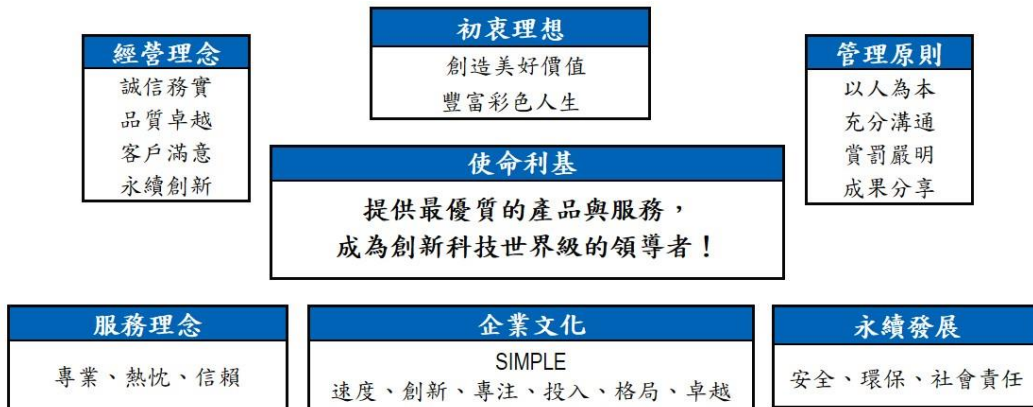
初衷理想
創造美好價值
豐富彩色人生

經營理念
誠信務實
品質卓越
客戶滿意
永續創新

管理原則
以人為本
充分溝通
賞罰嚴明
成果分享

使命利基
提供最優質的產品與服務，
成為創新科技世界級的領導者！

服務理念
專業、熱忱、信賴

企業文化
SIMPLE
速度、創新、專注、投入、格局、卓越

永續發展
安全、環保、社會責任